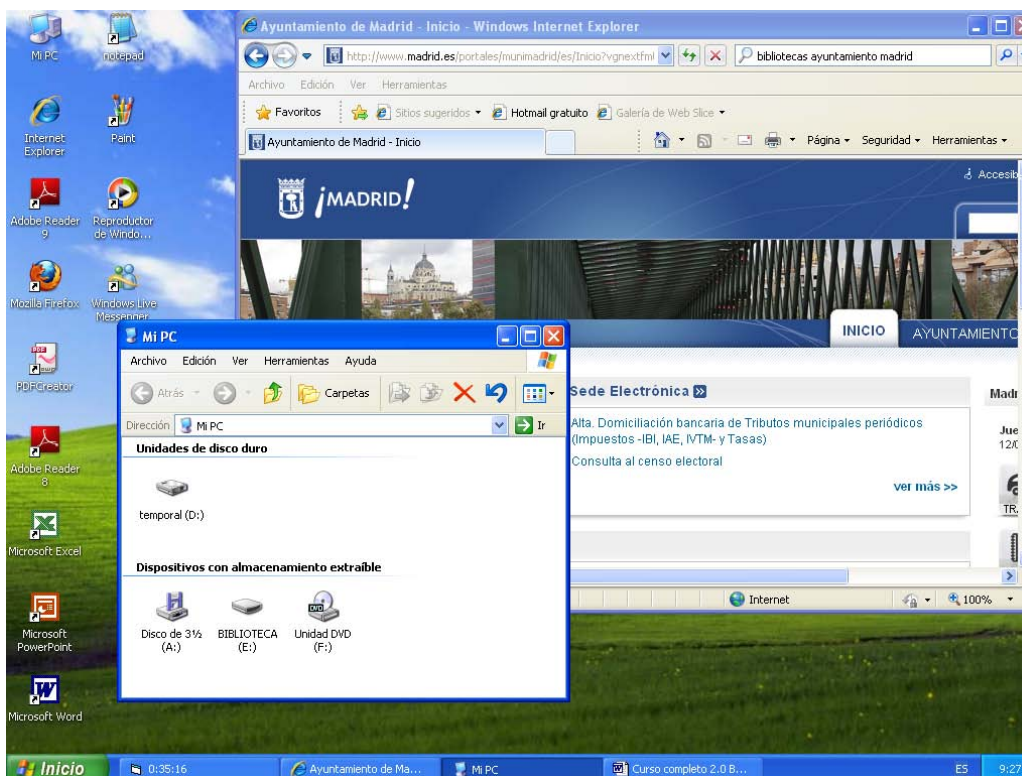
Mi PC
notepad
Internet Explorer
Paint
Adobe Reader 9
Reproductor de Windo...
Mozilla Firefox
Windows Live Messenger
PDFCreator
Adobe Reader 8
Microsoft Excel
Microsoft PowerPoint
Microsoft Word

Ayuntamiento de Madrid - Inicio - Windows Internet Explorer
http://www.madrid.es/portales/munimadrid/es/Inicio?vgnextfmt
bibliotecas ayuntamiento madrid
Archivo Edición Ver Herramientas
Favoritos Sitios sugeridos Hotmail gratuito Galería de Web Slice
Ayuntamiento de Madrid - Inicio
Página Seguridad Herramientas
Accesib
¡MADRID!
INICIO AYUNTAMIENTO
Sede Electrónica
Alta. Domiciliación bancaria de Tributos municipales periódicos (Impuestos -IBI, IAE, IVTM- y Tasas)
Consulta al censo electoral
ver más >>
Madr
Jue 12/0
TR.
Internet
100%

Mi PC
Archivo Edición Ver Herramientas Ayuda
Atrás Carpetas
Dirección Mi PC Ir
Unidades de disco duro
temporal (D:)
Dispositivos con almacenamiento extraíble
Disco de 3½ (A:)
BIBLIOTECA (E:)
Unidad DVD (F:)

Inicio 0:35:16 Ayuntamiento de Ma... Mi PC Curso completo 2.0 B... ES 9:27